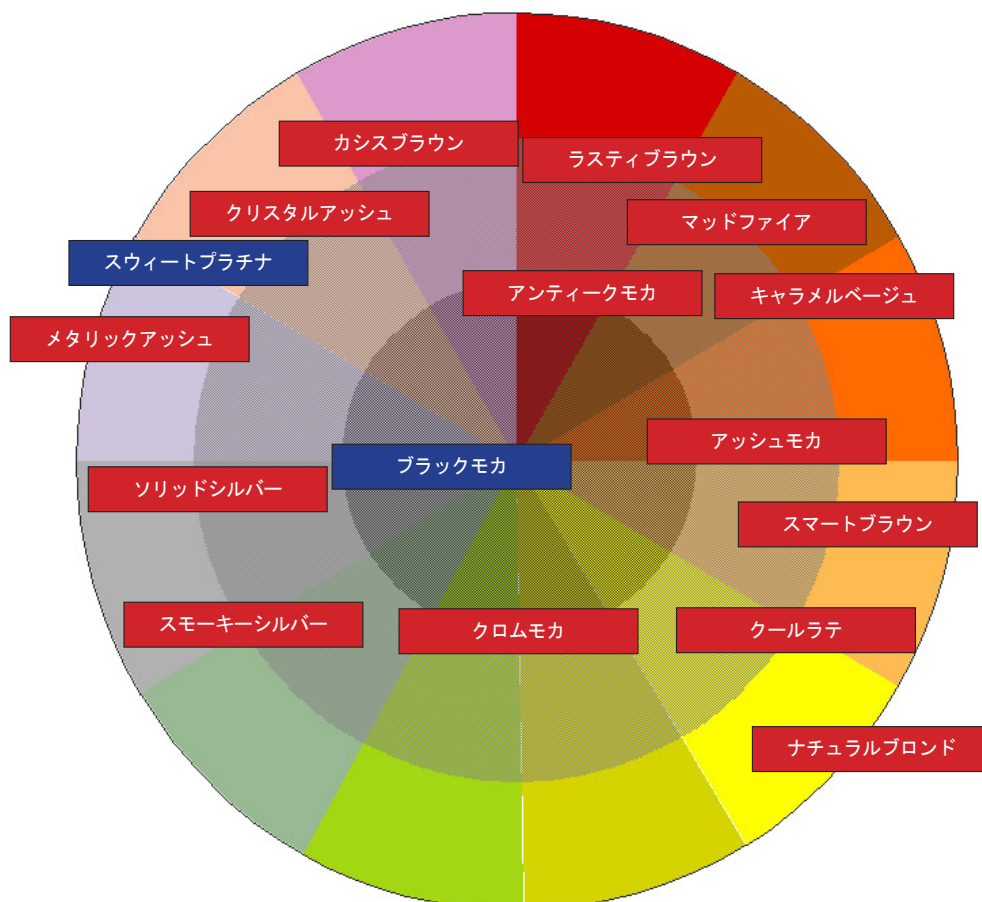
カシスブラウン

ラスティブラウン

クリスタルアッシュ

マッドファイア

スウィートプラチナ

アンティークモカ

キャラメルベージュ

メタリックアッシュ

アッシュモカ

ブラックモカ

ソリッドシルバー

スマートブラウン

スモーキーシルバー

クロムモカ

クールラテ

ナチュラルブロンド